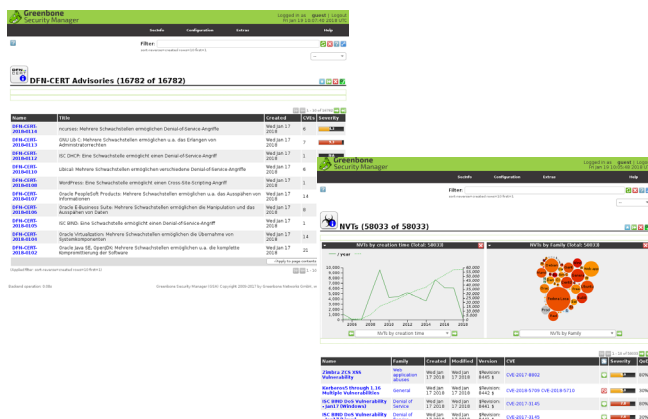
Greenbone Security Manager

Logged in as guest | Logout
Fri Jan 19 19:07:46 2018 UTC

Scans Configuration Extras Help

Filter:

DFN-CERT Advisories (16782 of 16782)

| Name | Title | Created | CVEs | Severity |
|---|---|---|---|---|
| DFN-CERT-2018-0114 | ncurses: Mehrere Schwachstellen ermöglichen Denial-of-Service-Angriffe | Wed Jan 17 2018 | 6 | |
| DFN-CERT-2018-0113 | GNU Lib C: Mehrere Schwachstellen ermöglichen u.a. das Erlangen von Administratorrechten | Wed Jan 17 2018 | 3 | |
| DFN-CERT-2018-0112 | ISC DHCP: Eine Schwachstelle ermöglicht einen Denial-of-Service-Angriff | Wed Jan 17 2018 | 1 | |
| DFN-CERT-2018-0110 | Libical: Mehrere Schwachstellen ermöglichen verschiedene Denial-of-Service-Angriffe | Wed Jan 17 2018 | 4 | |
| DFN-CERT-2018-0108 | WordPress: Eine Schwachstelle ermöglicht einen Cross-Site-Scripting-Angriff | Wed Jan 17 2018 | 1 | |
| DFN-CERT-2018-0107 | Oracle PeopleSoft Products: Mehrere Schwachstellen ermöglichen u.a. das Ausspähen von Informationen | Wed Jan 17 2018 | 14 | |
| DFN-CERT-2018-0106 | Oracle E-Business Suite: Mehrere Schwachstellen ermöglichen die Manipulation und das Ausspähen von Daten | Wed Jan 17 2018 | 8 | |
| DFN-CERT-2018-0105 | ISC BIND: Eine Schwachstelle ermöglicht einen Denial-of-Service-Angriff | Wed Jan 17 2018 | 1 | |
| DFN-CERT-2018-0104 | Oracle Virtualization: Mehrere Schwachstellen ermöglichen die Übernahme von Systemkomponenten | Wed Jan 17 2018 | 14 | |
| DFN-CERT-2018-0103 | Oracle Java SE, OpenJDK: Mehrere Schwachstellen ermöglichen u.a. die komplette Kompromittierung der Software | Wed Jan 17 2018 | 21 | |

Backend operation: 0.06s

Greenbone Security Manager (GSA) Copyright 2009-2017 by Greenbone Networks GmbH

Greenbone Security Manager

Logged in as guest | Logout
Fri Jan 19 19:05:46 2018 UTC

Scans Configuration Extras Help

Filter:

NVTs (58033 of 58033)

NVTs by creation time (Total: 58033)

NVTs by Family (Total: 58033)

/ year

60,000
50,000
40,000
35,000
30,000
25,000
20,000
15,000
10,000
5,000
0

2006 2008 2010 2012 2014 2016 2018

NVTs by creation time

NVTs by Family

| Name | Family | Created | Modified | Version | CVE | | Severity | QoD |
|---|---|---|---|---|---|---|---|---|
| Zimbra ZCS XSS Vulnerability | Web application abuses | Wed Jan 17 2018 | Wed Jan 17 2018 | $Revision: 8445 $ | CVE-2017-8802 | | | 80% |
| Kerberos5 through 1.16 Multiple Vulnerabilities | General | Wed Jan 17 2018 | Wed Jan 17 2018 | $Revision: 8442 $ | CVE-2018-5709 CVE-2018-5710 | | | 30% |
| ISC BIND DoS Vulnerability - Jan17 (Windows) | Denial of Service | Wed Jan 17 2018 | Wed Jan 17 2018 | $Revision: 8441 $ | CVE-2017-3145 | | | 80% |
| ISC BIND DoS Vulnerability | Denial of Service | Wed Jan 17 2018 | | | CVE-2017-3145 | | | |